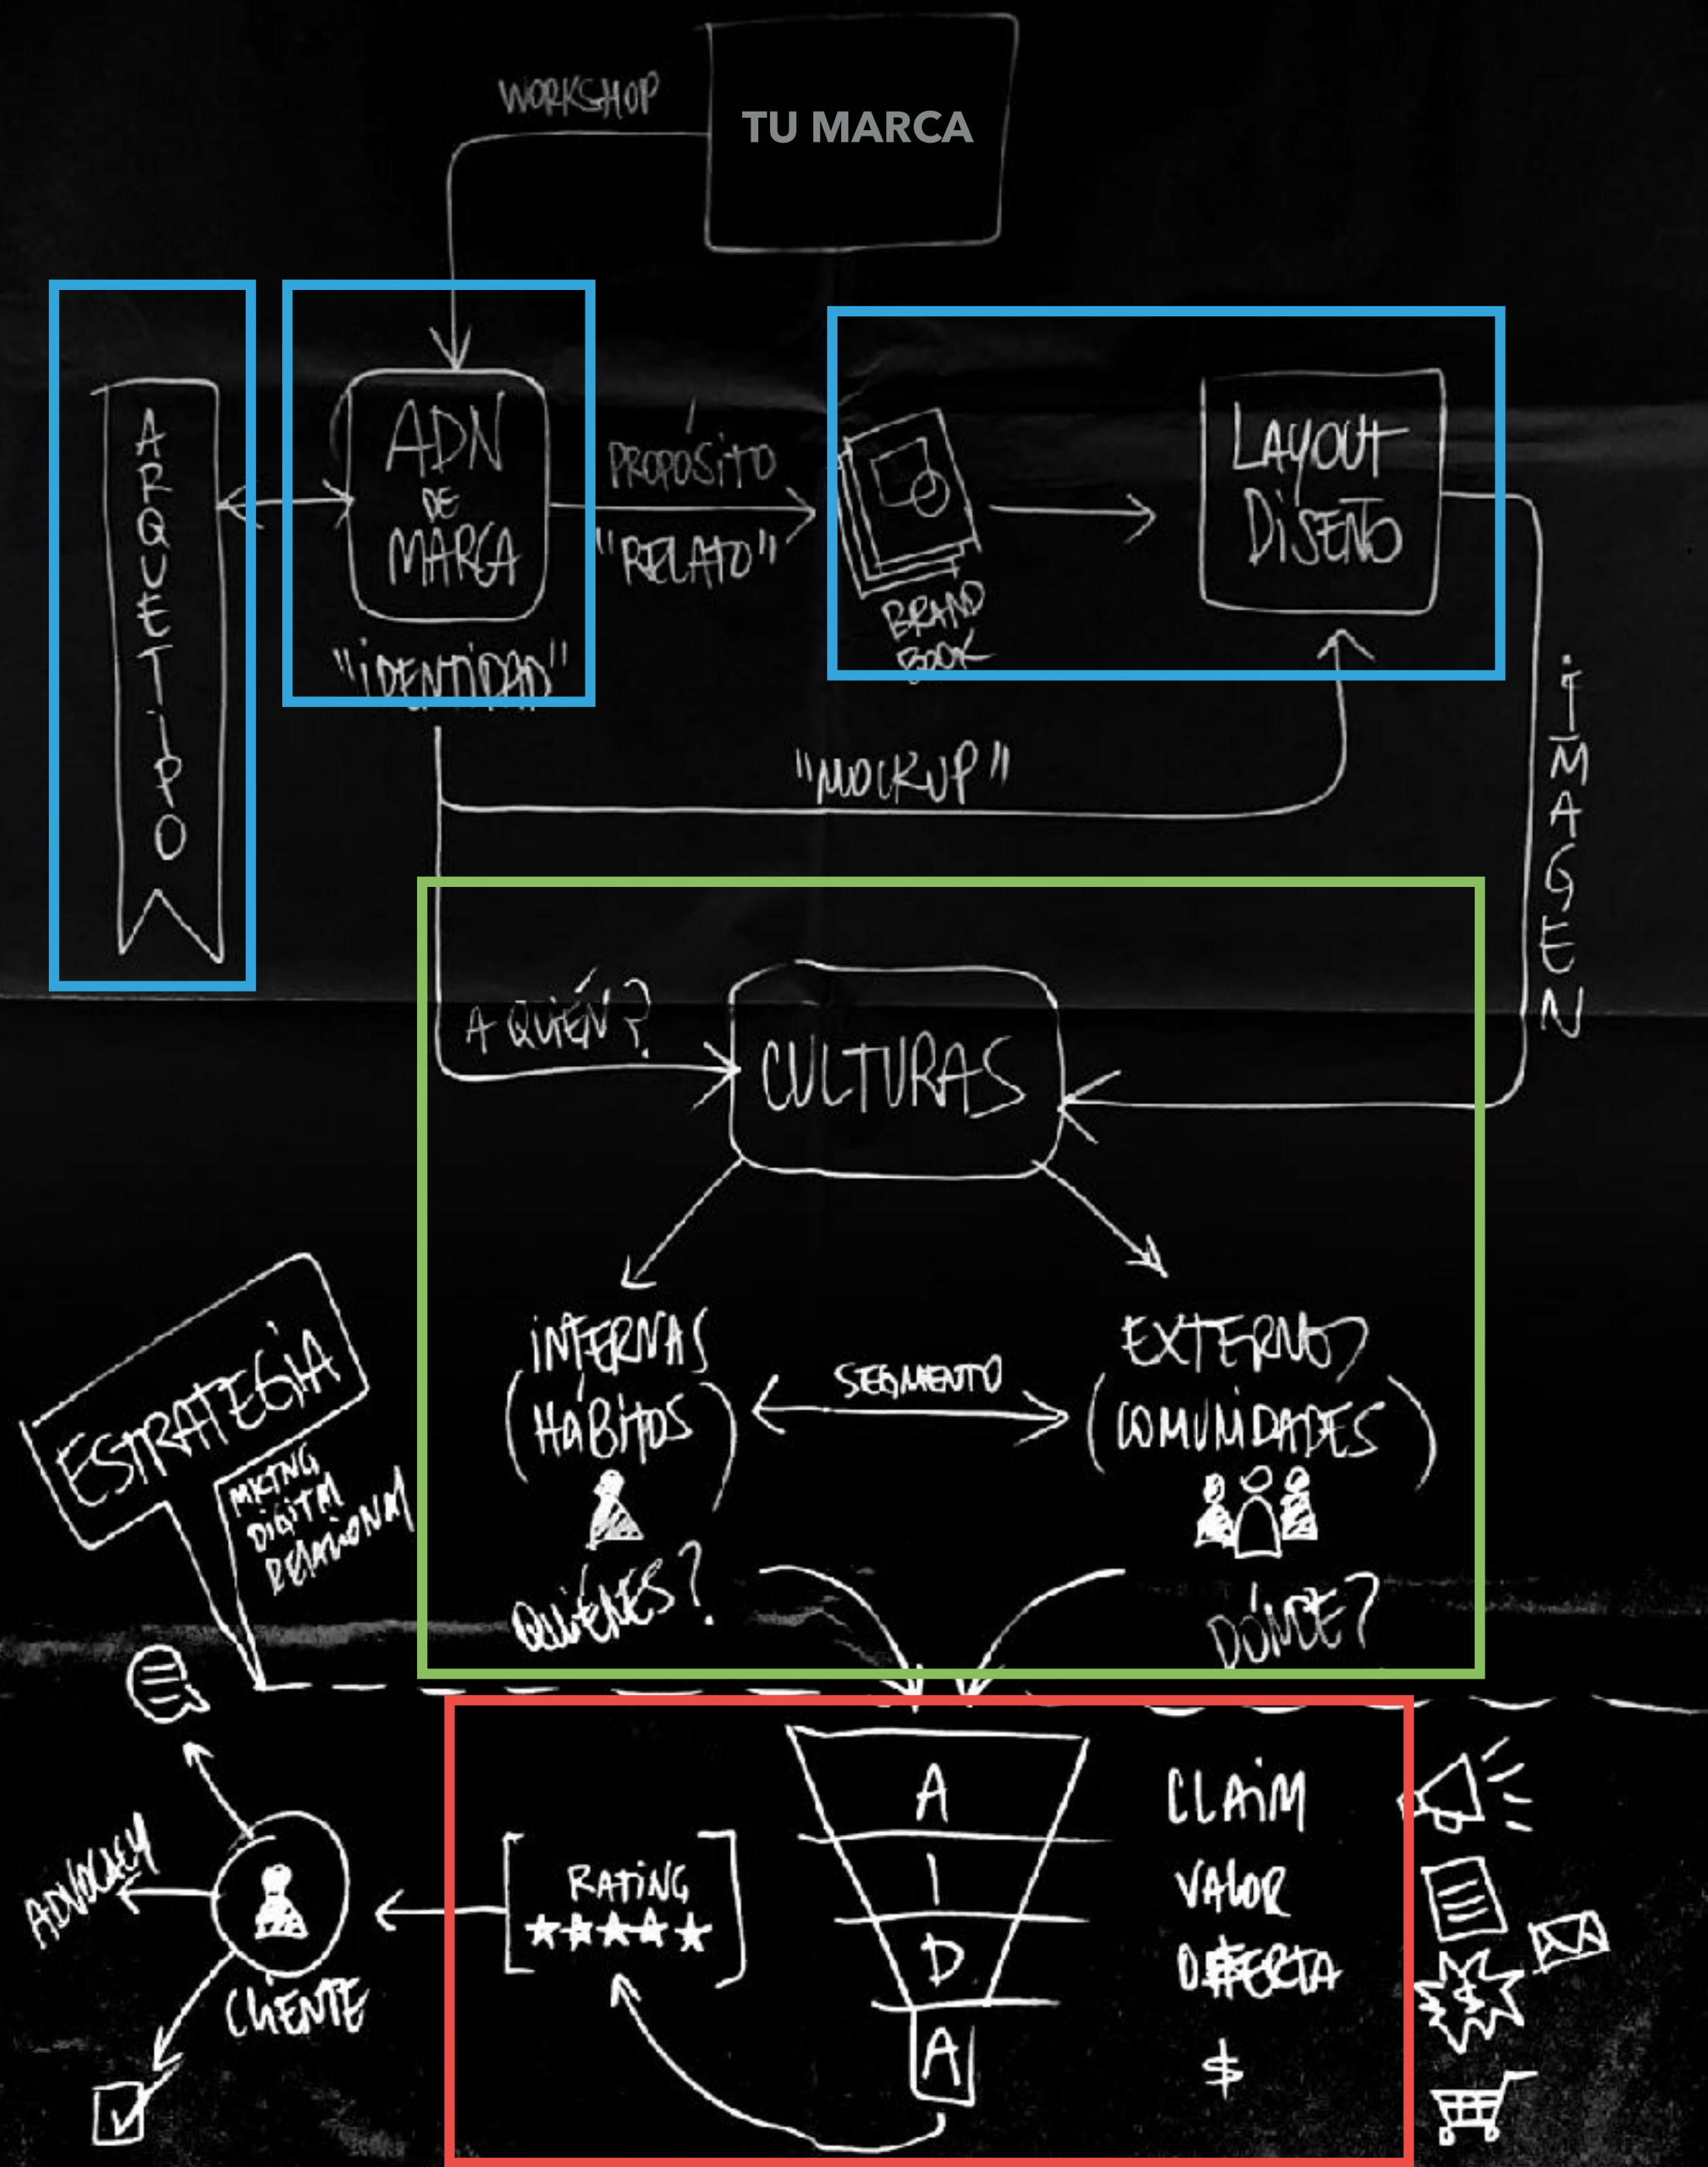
WORKSHOP

TU MARCA

ARQUETIPO

ADN DE MARCA

"IDENTIDAD"

PROPÓSITO

"RELATO"

BRAND BOOK

LAYOUT DISEÑO

"MOCKUP"

IMAGEN

A QUIÉN?

CULTURAS

INTERNAS (HÁBITOS)

QUIÉNES?

SEGMENTO

EXTERNOS (COMUNIDADES)

DÓNDE?

ESTRATEGIA

MKTNG DIGITAL RELACIONAL

A
I
D
A

CLAIM
VALOR
OFERTA
$

RATING ★★★★★

CLIENTE

ADVOCACY